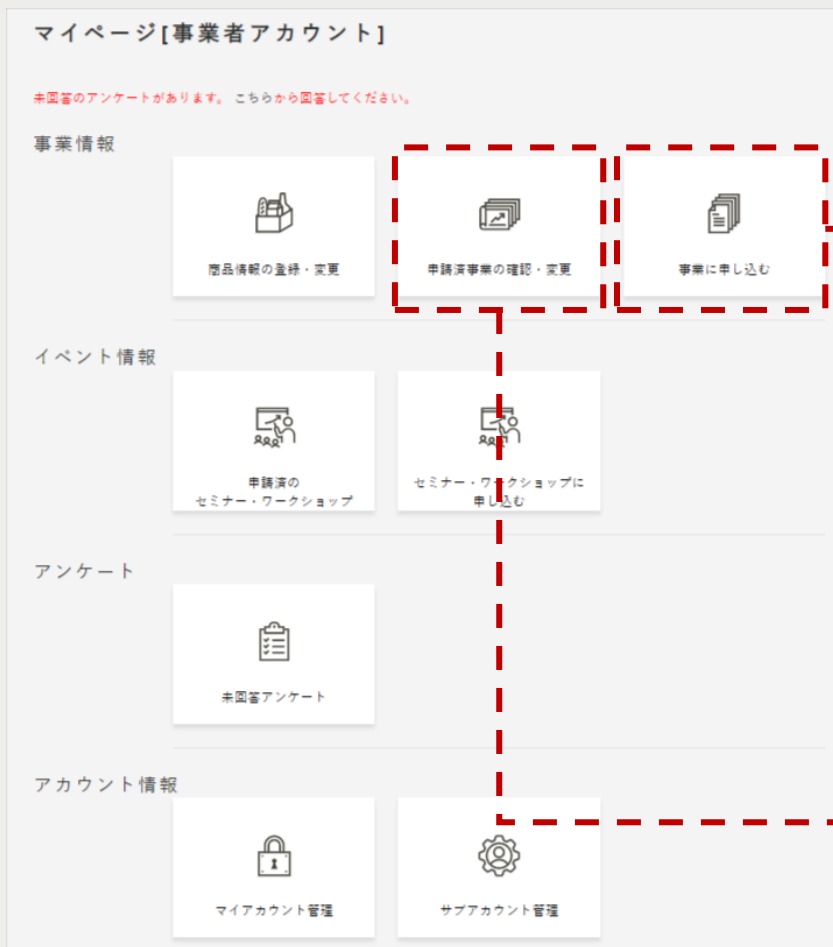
マイページ[事業者アカウント]

未回答のアンケートがあります。 こちらから回答してください。

事業情報

商品情報の登録・変更

申請済事業の確認・変更

事業に申し込む

イベント情報

申請済の セミナー・ワークショップ

セミナー・ワークショップに 申し込む

アンケート

未回答アンケート

アカウント情報

マイアカウント管理

サブアカウント管理